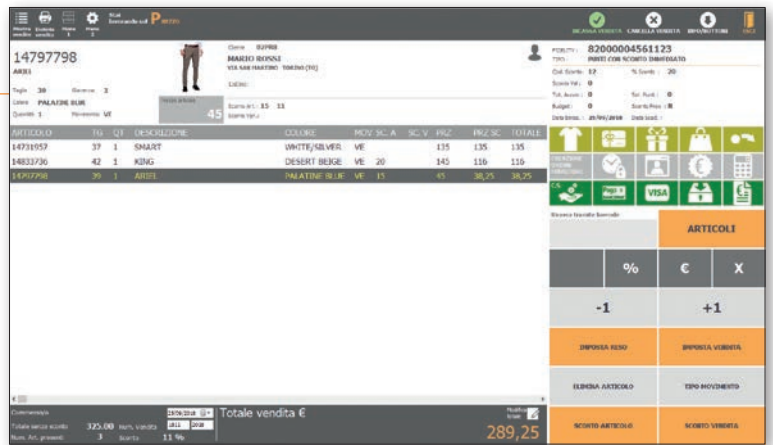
Nuova vendita Evolvo vendita Pausa Menu Stai lavorando nel P

INCASSA VENDITA CANCELLA VENDITA INFO/NOTIZIE ESCI

14797798
ARIEL

Taglia 39 Ricerca 1
Colore PALATINE BLUE
Quantità 1 Movimento VE

Prezzo Articolo 45

Cliente 02PRB
MARIO ROSSI
VIA SAN MARTINO TORINO (TO)

Sconto in L: 15 15
Sconto Var.:

FIDELITY: 82000004561123
TIPO: PUNTI CON SCONTO DIMENSIONATO
Cod. Sconto: 12 % Sconto: 20
Sconto Val.: 0
Tot. Acquisti: 0 Tot. Punti: 0
Budget: 0 Sconto Prev.: 0
Data Emiss.: 25/09/2018 Data Scad.:

| ARTICOLO | TG | QT | DESCRIZIONE | COLORE | MOV | SC. A | SC. V | PRZ | PRZ SC | TOTALE |
|---|---|---|---|---|---|---|---|---|---|---|
| 14731957 | 37 | 1 | SMART | WHITE/SILVER | VE | | | 135 | 135 | 135 |
| 14833736 | 42 | 1 | KING | DESERT BEIGE | VE | 20 | | 145 | 116 | 116 |
| 14797798 | 39 | 1 | ARIEL | PALATINE BLUE | VE | 15 | | 45 | 38,25 | 38,25 |

Ricerca tramite barcode

ARTICOLI

% € X

-1 +1

IMPOSTA RESO IMPOSTA VENDITA

ELIMINA ARTICOLO TIPO MOVIMENTO

SCONTO ARTICOLO SCONTO VENDITA

VISA

Commessa
Totale senza sconto 325.00 Num. vendita 1811 2018
Num. Art. presenti 3 Sconto 11 %
29/06/2018

Totale vendita €
289,25